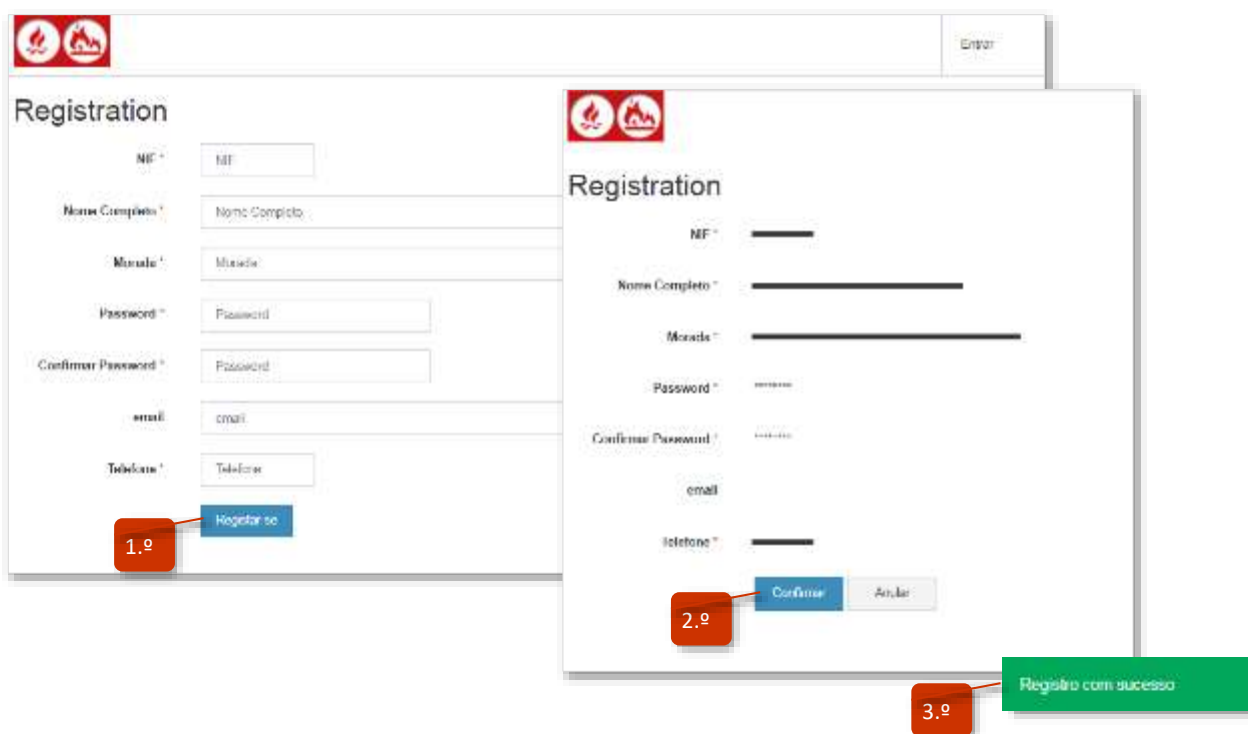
Entrar

Registration

NIF * NIF

Nome Completo * Nome Completo

Morada * Morada

Password * Password

Confirmar Password * Password

email email

Telefone * Telefone

Registar-se

1.º

Registration

NIF *

Nome Completo *

Morada *

Password * ********

Confirmar Password * ********

email

Telefone *

Confirmar Anular

2.º

Registro com sucesso

3.º